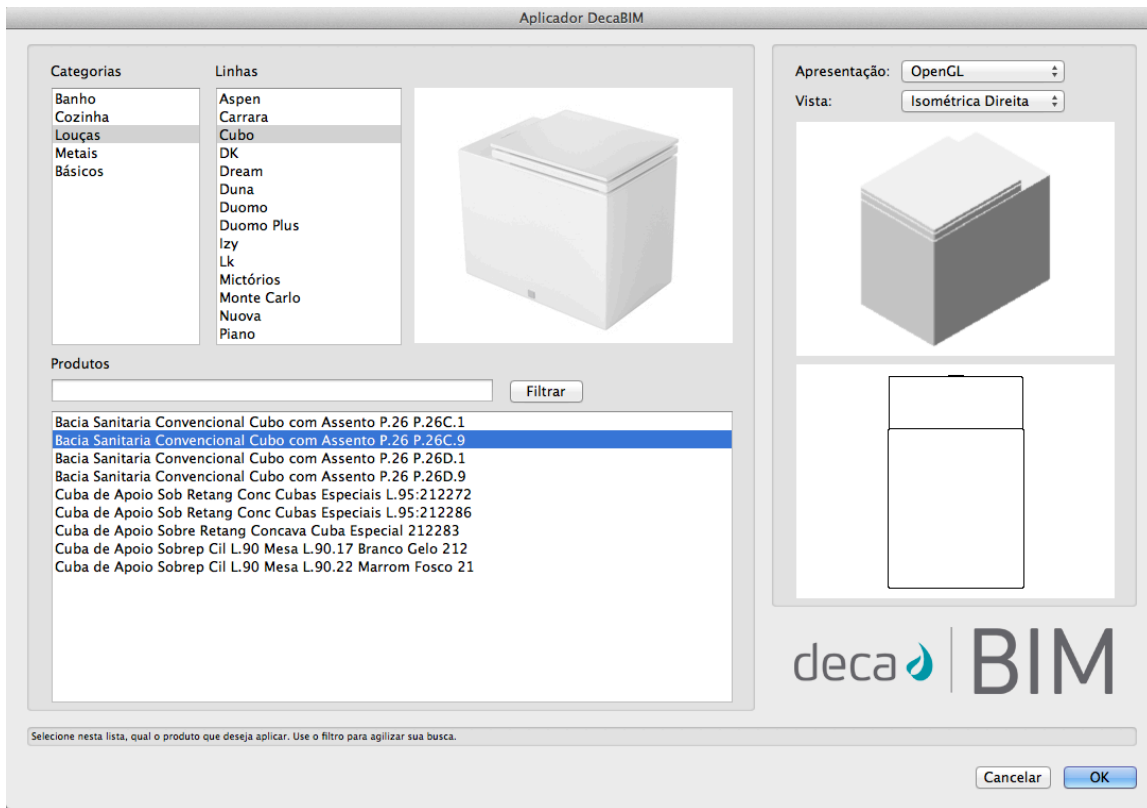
Aplicador DecaBIM

Categorias
Banho
Cozinha
Louças
Metais
Básicos

Linhas
Aspen
Carrara
Cubo
DK
Dream
Duna
Duomo
Duomo Plus
Izy
Lk
Mictórios
Monte Carlo
Nuova
Piano

Apresentação: OpenGL
Vista: Isométrica Direita

Produtos

Filtrar

Bacia Sanitaria Convencional Cubo com Assento P.26 P.26C.1
Bacia Sanitaria Convencional Cubo com Assento P.26 P.26C.9
Bacia Sanitaria Convencional Cubo com Assento P.26 P.26D.1
Bacia Sanitaria Convencional Cubo com Assento P.26 P.26D.9
Cuba de Apoio Sob Retang Conc Cubas Especiais L.95:212272
Cuba de Apoio Sob Retang Conc Cubas Especiais L.95:212286
Cuba de Apoio Sobre Retang Concava Cuba Especial 212283
Cuba de Apoio Sobrep Cil L.90 Mesa L.90.17 Branco Gelo 212
Cuba de Apoio Sobrep Cil L.90 Mesa L.90.22 Marrom Fosco 21

deca BIM

Selecione nesta lista, qual o produto que deseja aplicar. Use o filtro para agilizar sua busca.

Cancelar
OK